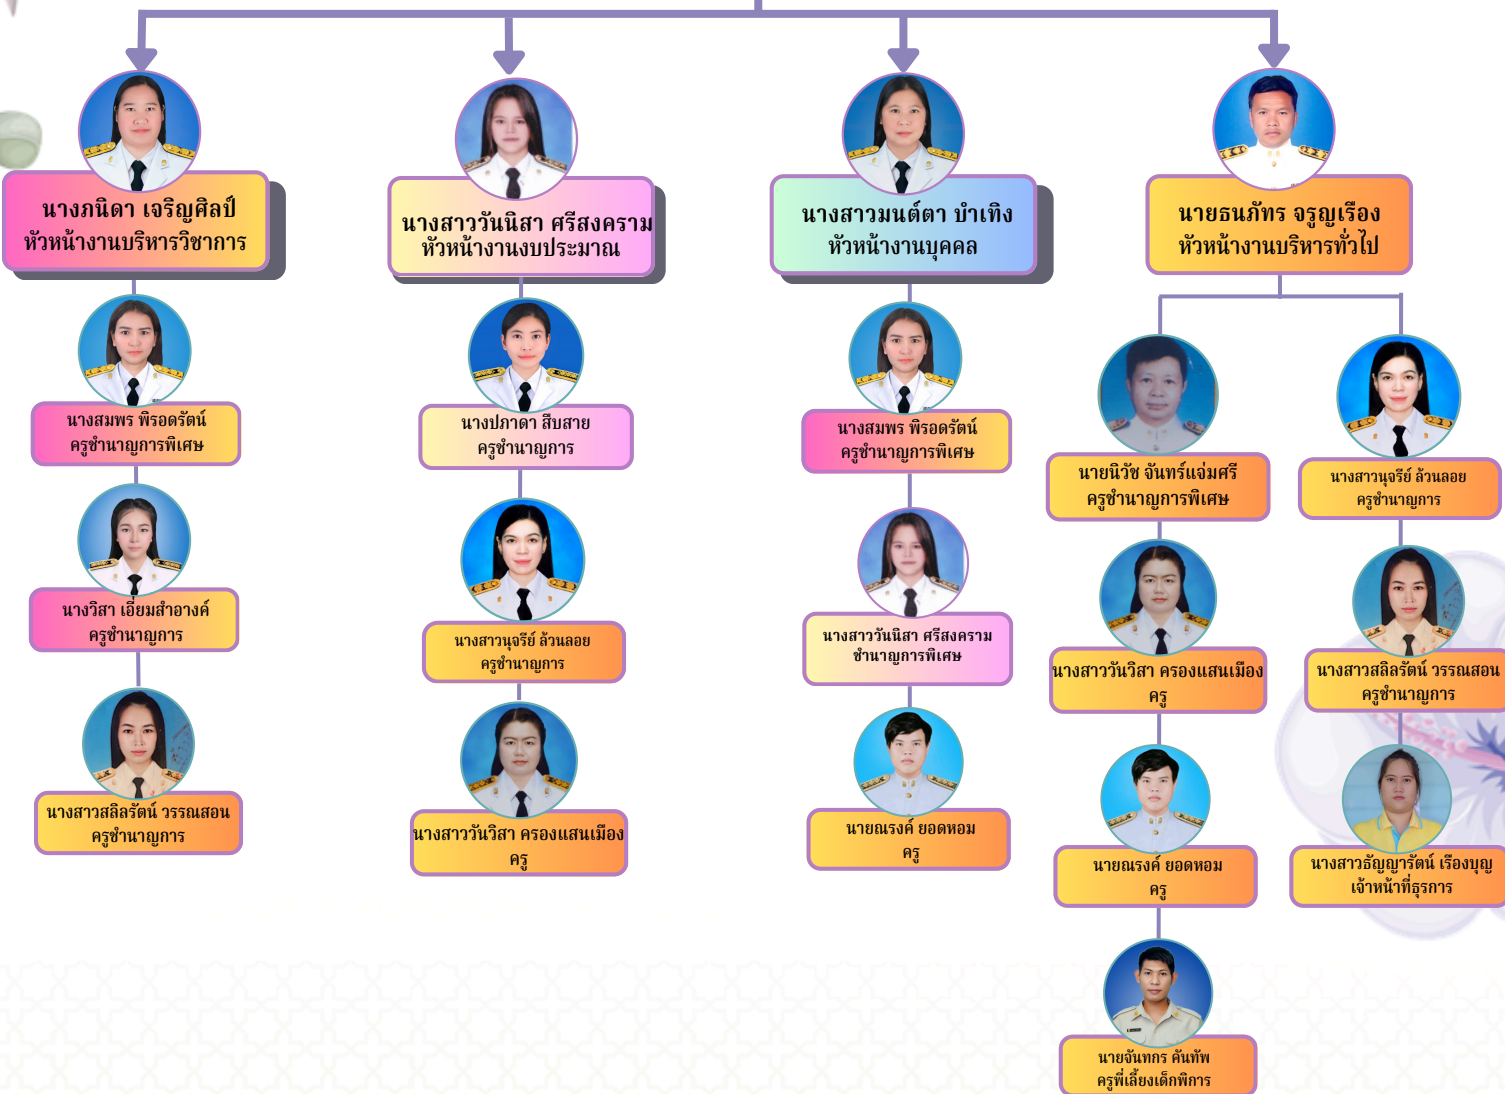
นางภนิดา เจริญศิลป์
หัวหน้างานบริหารวิชาการ

นางสมพร พิรอดรัตน์
ครูชำนาญการพิเศษ

นางวิสา เอี่ยมสำอางค์
ครูชำนาญการ

นางสาวสลิลรัตน์ วรรณสอน
ครูชำนาญการ

นางสาววันนิสา ศรีสงคราม
หัวหน้างานงบประมาณ

นางปภาดา สืบสาย
ครูชำนาญการ

นางสาวนุจรีย์ ล้วนลอย
ครูชำนาญการ

นางสาววันวิสา ครองแสนเมือง
ครู

นางสาวมนต์ตา บำเทิง
หัวหน้างานบุคคล

นางสมพร พิรอดรัตน์
ครูชำนาญการพิเศษ

นางสาววันนิสา ศรีสงคราม
ชำนาญการพิเศษ

นายณรงค์ ยอดหอม
ครู

นายธนภัทร จรูญเรือง
หัวหน้างานบริหารทั่วไป

นายนิวัช จันทร์แจ่มศรี
ครูชำนาญการพิเศษ

นางสาววันวิสา ครองแสนเมือง
ครู

นายณรงค์ ยอดหอม
ครู

นายจันทกร คันทัพ
ครูพี่เลี้ยงเด็กพิการ

นางสาวนุจรีย์ ล้วนลอย
ครูชำนาญการ

นางสาวสลิลรัตน์ วรรณสอน
ครูชำนาญการ

นางสาวธัญญารัตน์ เรืองบุญ
เจ้าหน้าที่ธุรการ